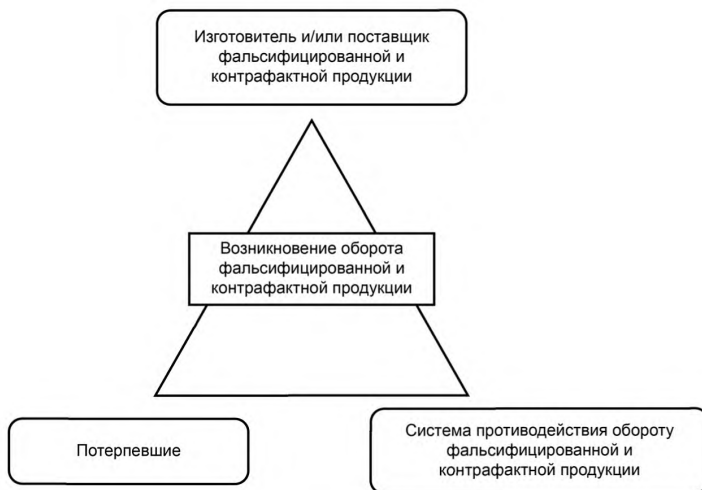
Изготовитель и/или поставщик фальсифицированной и контрафактной продукции

Возникновение оборота фальсифицированной и контрафактной продукции

Потерпевшие

Система противодействия обороту фальсифицированной и контрафактной продукции